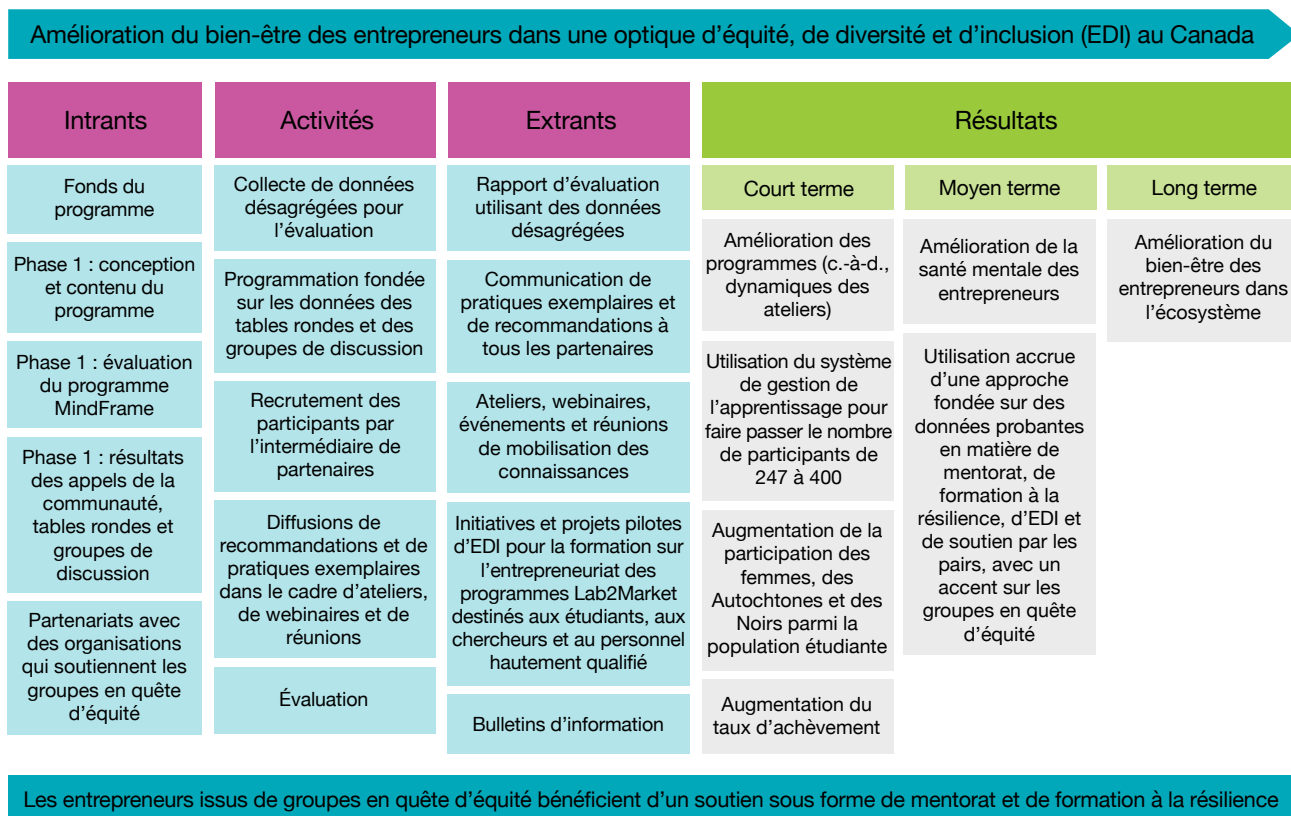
Amélioration du bien-être des entrepreneurs dans une optique d'équité, de diversité et d'inclusion (EDI) au Canada

Intrants

Fonds du programme

Phase 1 : conception et contenu du programme

Phase 1 : évaluation du programme MindFrame

Phase 1 : résultats des appels de la communauté, tables rondes et groupes de discussion

Partenariats avec des organisations qui soutiennent les groupes en quête d'équité

Activités

Collecte de données désagrégées pour l'évaluation

Programmation fondée sur les données des tables rondes et des groupes de discussion

Recrutement des participants par l'intermédiaire de partenaires

Diffusions de recommandations et de pratiques exemplaires dans le cadre d'ateliers, de webinaires et de réunions

Évaluation

Extrants

Rapport d'évaluation utilisant des données désagrégées

Communication de pratiques exemplaires et de recommandations à tous les partenaires

Ateliers, webinaires, événements et réunions de mobilisation des connaissances

Initiatives et projets pilotes d'EDI pour la formation sur l'entrepreneuriat des programmes Lab2Market destinés aux étudiants, aux chercheurs et au personnel hautement qualifié

Bulletins d'information

Résultats

Court terme

Amélioration des programmes (c.-à-d., dynamiques des ateliers)

Utilisation du système de gestion de l'apprentissage pour faire passer le nombre de participants de 247 à 400

Augmentation de la participation des femmes, des Autochtones et des Noirs parmi la population étudiante

Augmentation du taux d'achèvement

Moyen terme

Amélioration de la santé mentale des entrepreneurs

Utilisation accrue d'une approche fondée sur des données probantes en matière de mentorat, de formation à la résilience, d'EDI et de soutien par les pairs, avec un accent sur les groupes en quête d'équité

Long terme

Amélioration du bien-être des entrepreneurs dans l'écosystème

Les entrepreneurs issus de groupes en quête d'équité bénéficient d'un soutien sous forme de mentorat et de formation à la résilience